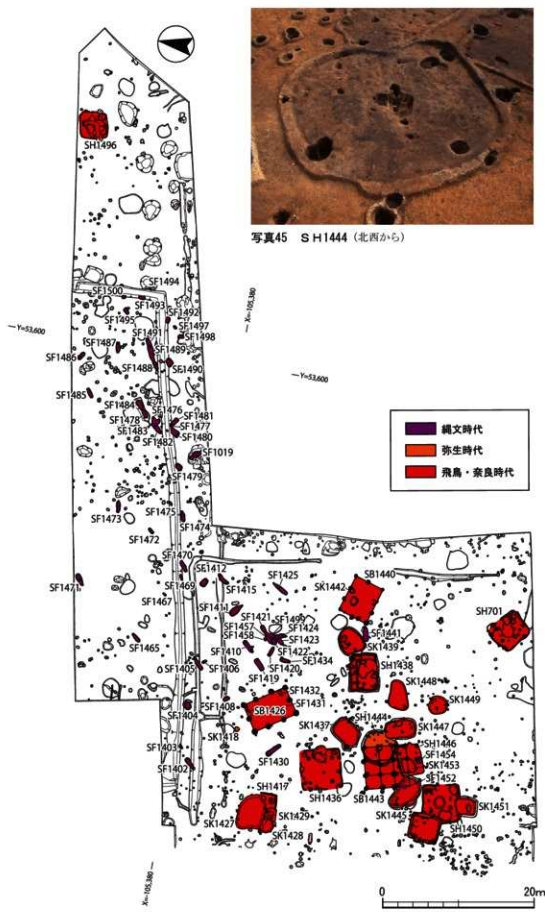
写真45 SH1444（北西から）

縄文時代
弥生時代
飛鳥・奈良時代

SH1496
SF1494
SF1500
SF1493
SF1492
SF1495
SF1497
SF1498
SF1491
SF1486
SF1487
SF1489
SF1488
SF1490
SF1485
SF1484
SF1476
SF1478
SF1481
SF1477
SF1483
SF1482
SF1480
SF1019
SF1479
SF1475
SF1473
SF1474
SF1472
SF1470
SF147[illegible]
SF1469
SF1412
SF1467
SF1415
SF1425
SF1442
SB1440
SH701
SF1411
SF1421
SF1499
SF1457
SF1424
SF1458
SF1423
SF1465
SF1441
SH1439
SF1410
SF1422
SF1434
SF1405
SF1406
SF1420
SH1438
SF1419
SK1448
SF1432
SK1449
SF1408
SB1426
SF1431
SF1404
SK1437
SH1444
SK1447
SK1418
SH1446
SF1403
SF1454
SK1453
SF1430
SF1402
SH1452
SH1417
SH1436
SH1443
SK1451
SK1445
SK1429
SK1427
SH1450
SK1428
Y=53,600
Y=53,600
Y=53,600
X=-105,380
X=-105,380
0
20m